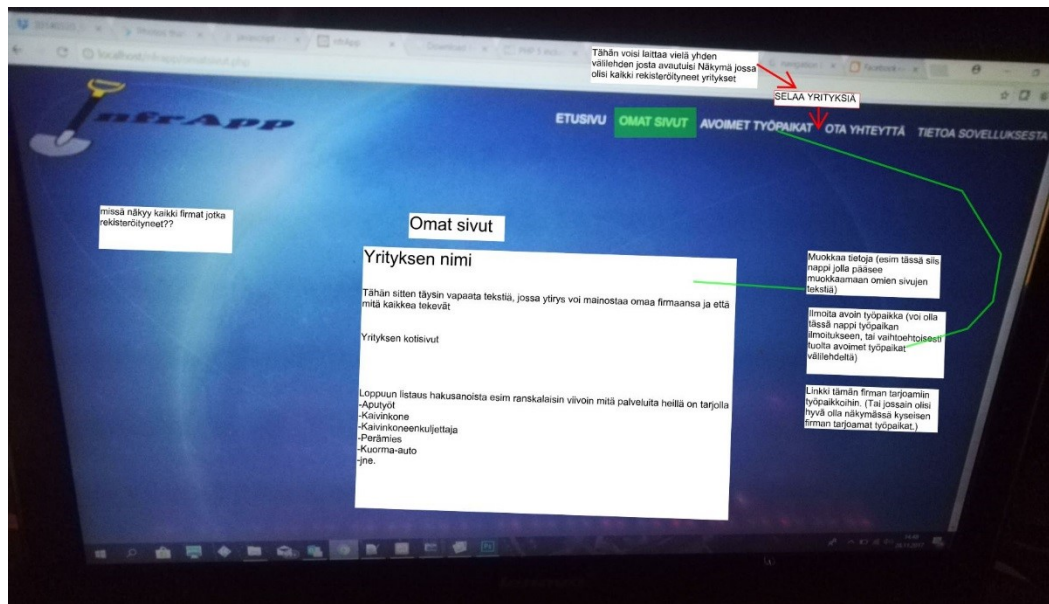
Tähän voisi laittaa vielä yhden välilehden josta avautuisi Näkymä jossa olisi kaikki rekisteröityneet yritykset

SELAA YRITYKSIÄ

nfrApp

ETUSIVU OMAT SIVUT AVOIMET TYÖPAIKAT OTA YHTEYTTÄ TIETOA SOVELLUKSESTA

missä näkyy kaikki firmat jotka rekisteröityneet??

Omat sivut

Yrityksen nimi

Tähän sitten täysin vapaata tekstiä, jossa ytirys voi mainostaa omaa firmaansa ja että mitä kaikkea tekevät

Yrityksen kotisivut

Loppuun listaus hakusanoista esim ranskalaisin viivoin mitä palveluita heillä on tarjolla
-Aputyöt
-Kaivinkone
-Kaivinkoneenkuljettaja
-Perämies
-Kuorma-auto
-jne.

Muokkaa tietoja (esim tässä siis nappi jolla pääsee muokkaamaan omien sivujen tekstiä)

Ilmoita avoin työpaikka (voi olla tässä nappi työpaikan ilmoitukseen, tai vaihtoehtoisesti tuolta avoimet työpaikat välilehdeltä)

Linkki tämän firman tarjoamiin työpaikkoihin. (Tai jossain olisi hyvä olla näkymässä kyseisen firman tarjoamat työpaikat.)